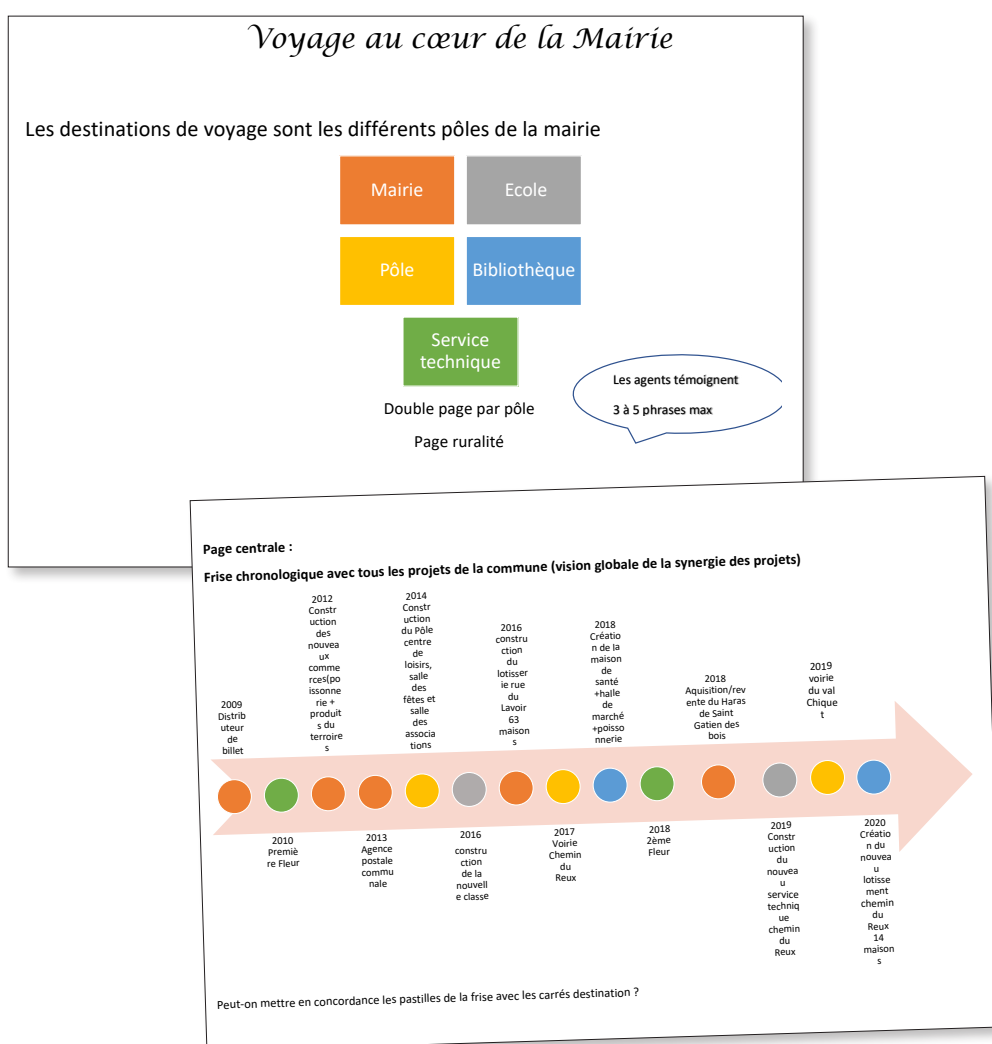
Voyage au cœur de la Mairie

Les destinations de voyage sont les différents pôles de la mairie

Mairie

Ecole

Pôle

Bibliothèque

Service technique

Les agents témoignent

3 à 5 phrases max

Double page par pôle

Page ruralité

Page centrale :

Frise chronologique avec tous les projets de la commune (vision globale de la synergie des projets)

2009 Distributeur de billet

2012 Construction des nouveaux commerces(poissonnerie + produits du terroires

2014 Construction du Pôle centre de loisirs, salle des fêtes et salle des associations

2016 construction du lotisserie rue du Lavoir 63 maisons

2018 Création de la maison de santé +halle de marché +poissonnerie

2018 Aquisition/revente du Haras de Saint Gatien des bois

2019 voirie du val Chiquet

2010 Première Fleur

2013 Agence postale communale

2016 construction de la nouvelle classe

2017 Voirie Chemin du Reux

2018 2ème Fleur

2019 Construction du nouveau service technique chemin du Reux

2020 Création du nouveau lotissement chemin du Reux 14 maisons

Peut-on mettre en concordance les pastilles de la frise avec les carrés destination ?